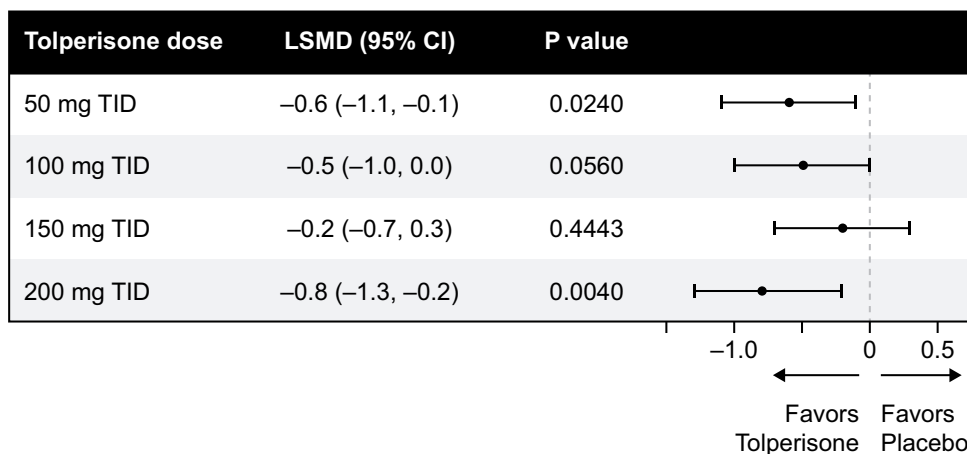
| Tolperisone dose | LSMD (95% CI) | P value |
|---|---|---|
| 50 mg TID | –0.6 (–1.1, –0.1) | 0.0240 |
| 100 mg TID | –0.5 (–1.0, 0.0) | 0.0560 |
| 150 mg TID | –0.2 (–0.7, 0.3) | 0.4443 |
| 200 mg TID | –0.8 (–1.3, –0.2) | 0.0040 |

–1.0 0 0.5

Favors Tolperisone

Favors Placebo